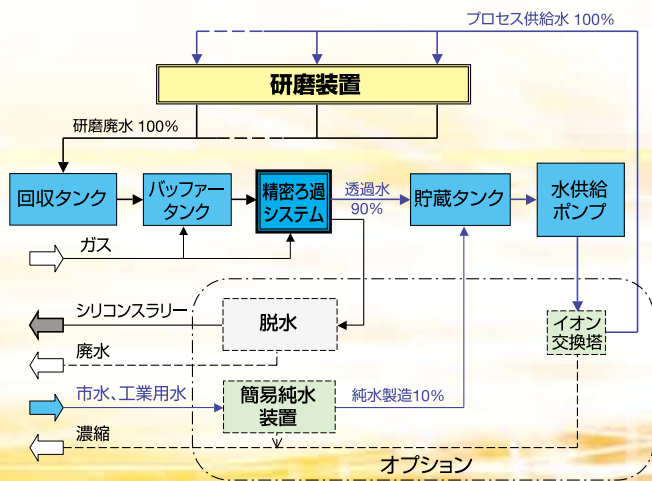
プロセス供給水 100%

研磨装置

研磨廃水 100%

回収タンク

バッファータンク

精密ろ過システム

透過水 90%

貯蔵タンク

水供給ポンプ

ガス

シリコンスラリー

脱水

廃水

イオン交換塔

市水、工業用水

簡易純水装置

純水製造10%

濃縮

オプション